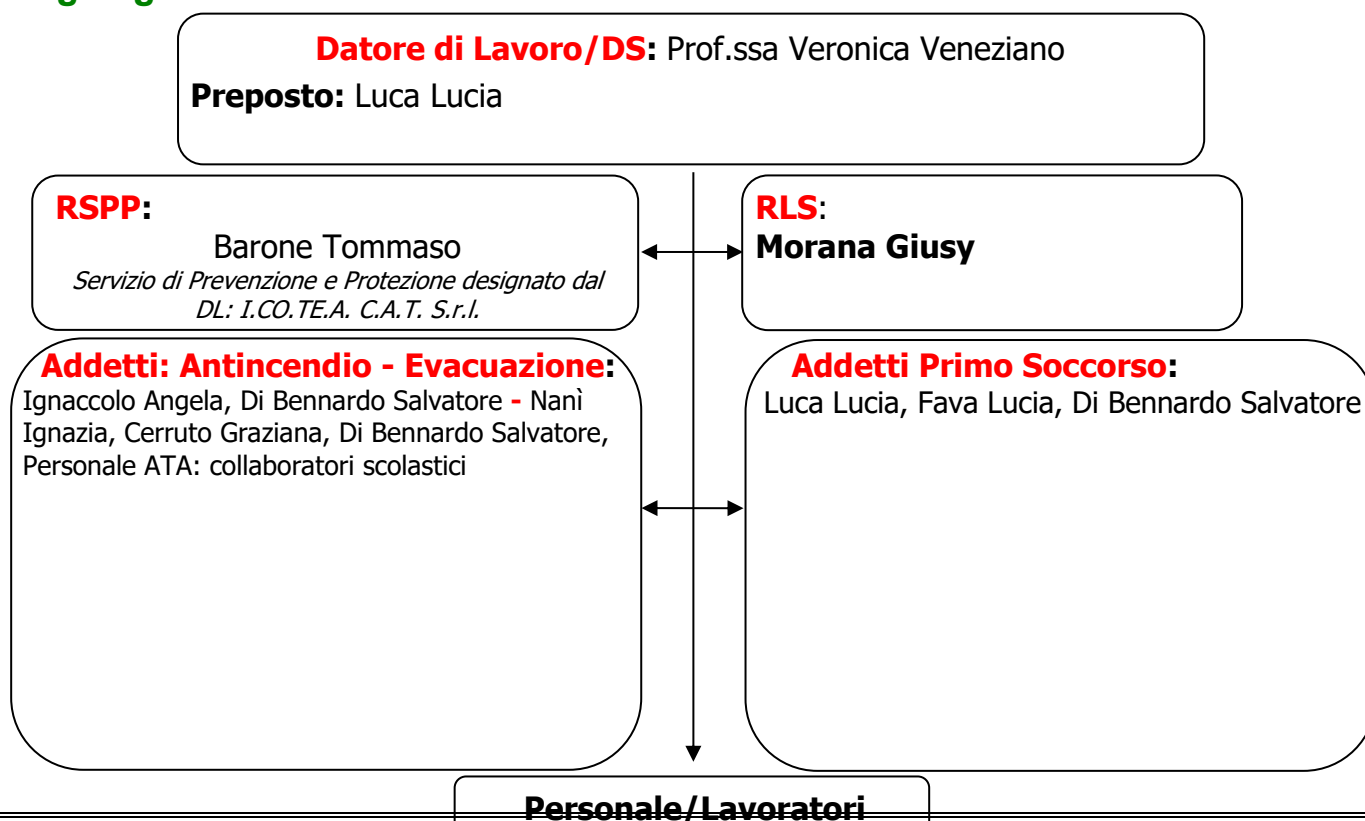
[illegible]

Datore di Lavoro/DS: Prof.ssa Veronica Veneziano

Preposto: Luca Lucia

RSPP:

Barone Tommaso

Servizio di Prevenzione e Protezione designato dal DL: I.CO.TE.A. C.A.T. S.r.l.

RLS:

Morana Giusy

Addetti: Antincendio - Evacuazione:

Ignaccolo Angela, Di Bennardo Salvatore - Nanì Ignazia, Cerruto Graziana, Di Bennardo Salvatore, Personale ATA: collaboratori scolastici

Addetti Primo Soccorso:

Luca Lucia, Fava Lucia, Di Bennardo Salvatore

Personale/Lavoratori